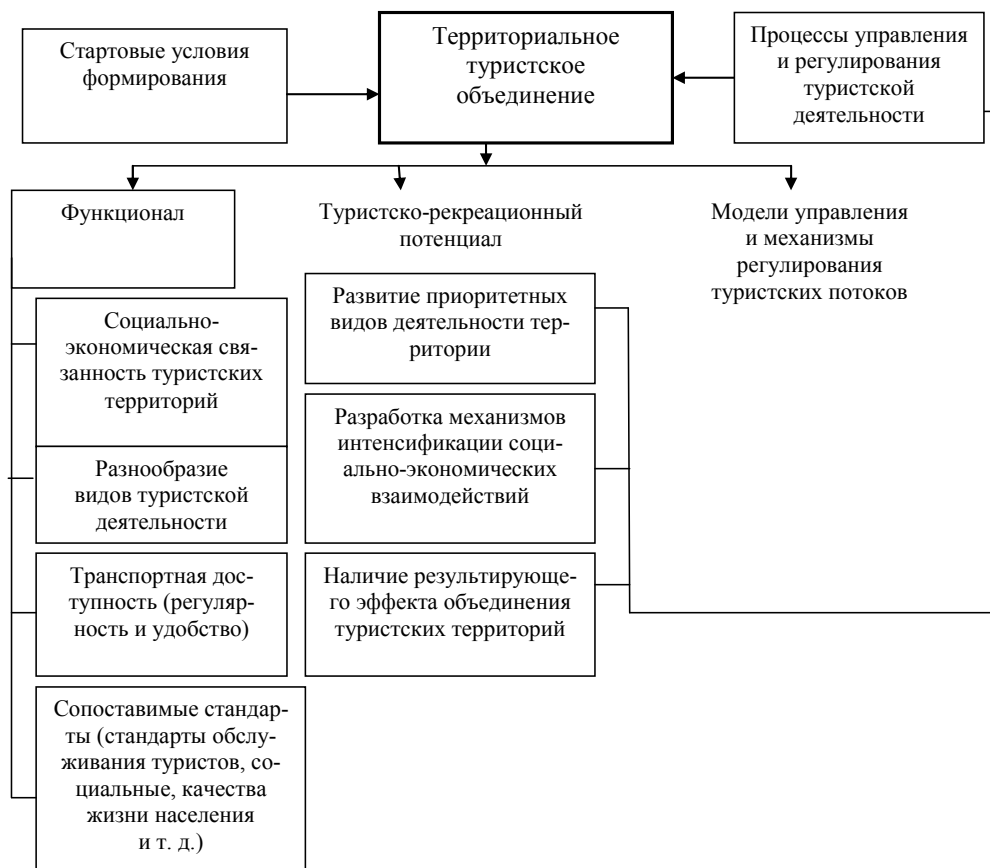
Стартовые условия формирования

Территориальное туристское объединение

Процессы управления и регулирования туристской деятельности

Функционал

Туристско-рекреационный потенциал

Модели управления и механизмы регулирования туристских потоков

Социально-экономическая связанность туристских территорий

Разнообразие видов туристской деятельности

Транспортная доступность (регулярность и удобство)

Сопоставимые стандарты (стандарты обслуживания туристов, социальные, качества жизни населения и т. д.)

Развитие приоритетных видов деятельности территории

Разработка механизмов интенсификации социально-экономических взаимодействий

Наличие результирующего эффекта объединения туристских территорий